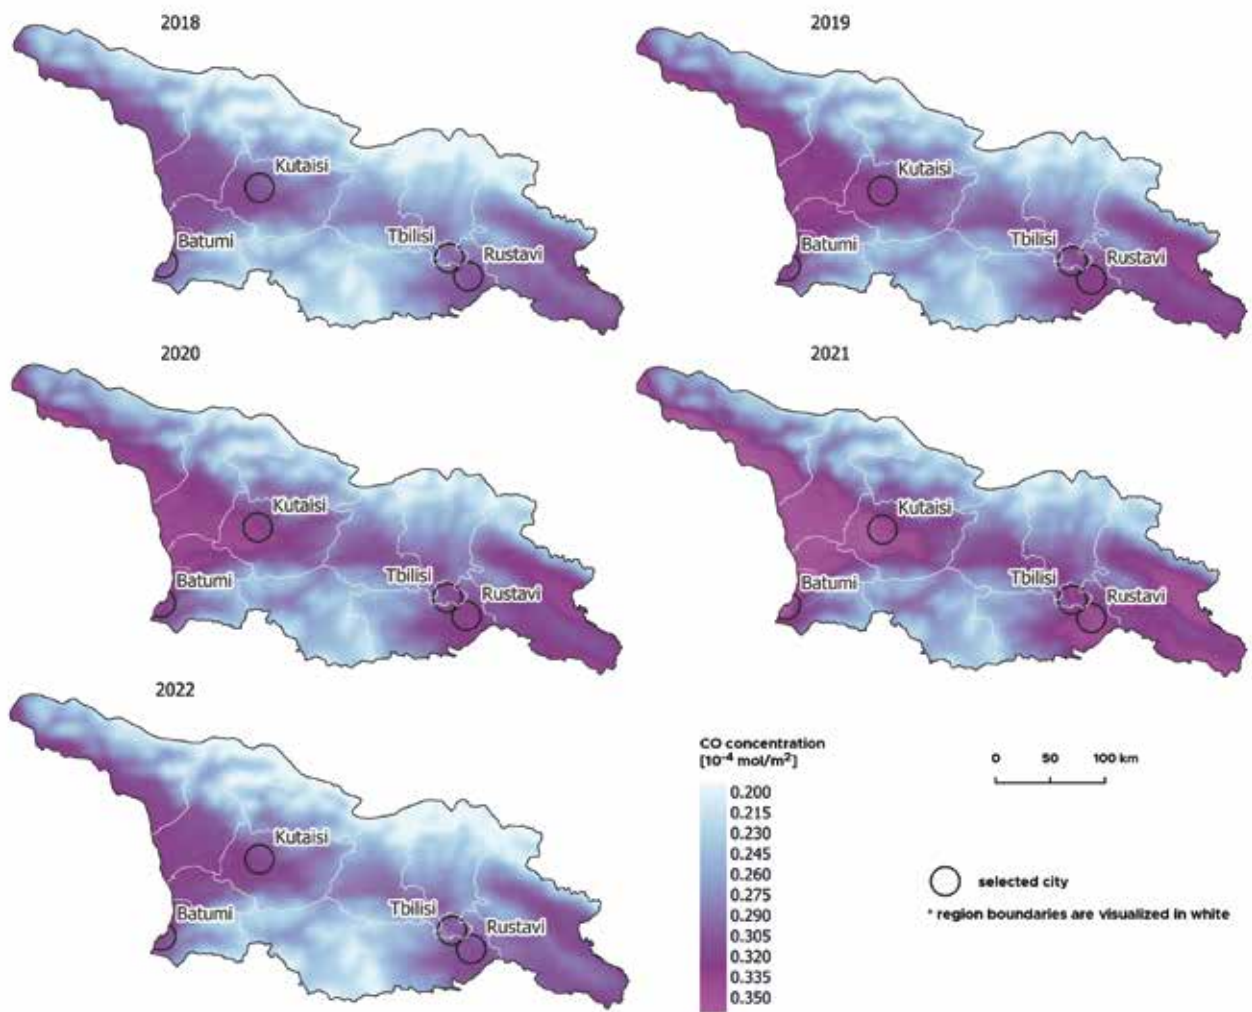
2018

Kutaisi

Batumi

Tbilisi

Rustavi

2019

Kutaisi

Batumi

Tbilisi

Rustavi

2020

Kutaisi

Batumi

Tbilisi

Rustavi

2021

Kutaisi

Batumi

Tbilisi

Rustavi

2022

Kutaisi

Batumi

Tbilisi

Rustavi

CO concentration
[$10^{-4}$ mol/$m^2$]

0.200
0.215
0.230
0.245
0.260
0.275
0.290
0.305
0.320
0.335
0.350

0 50 100 km

selected city

* region boundaries are visualized in white